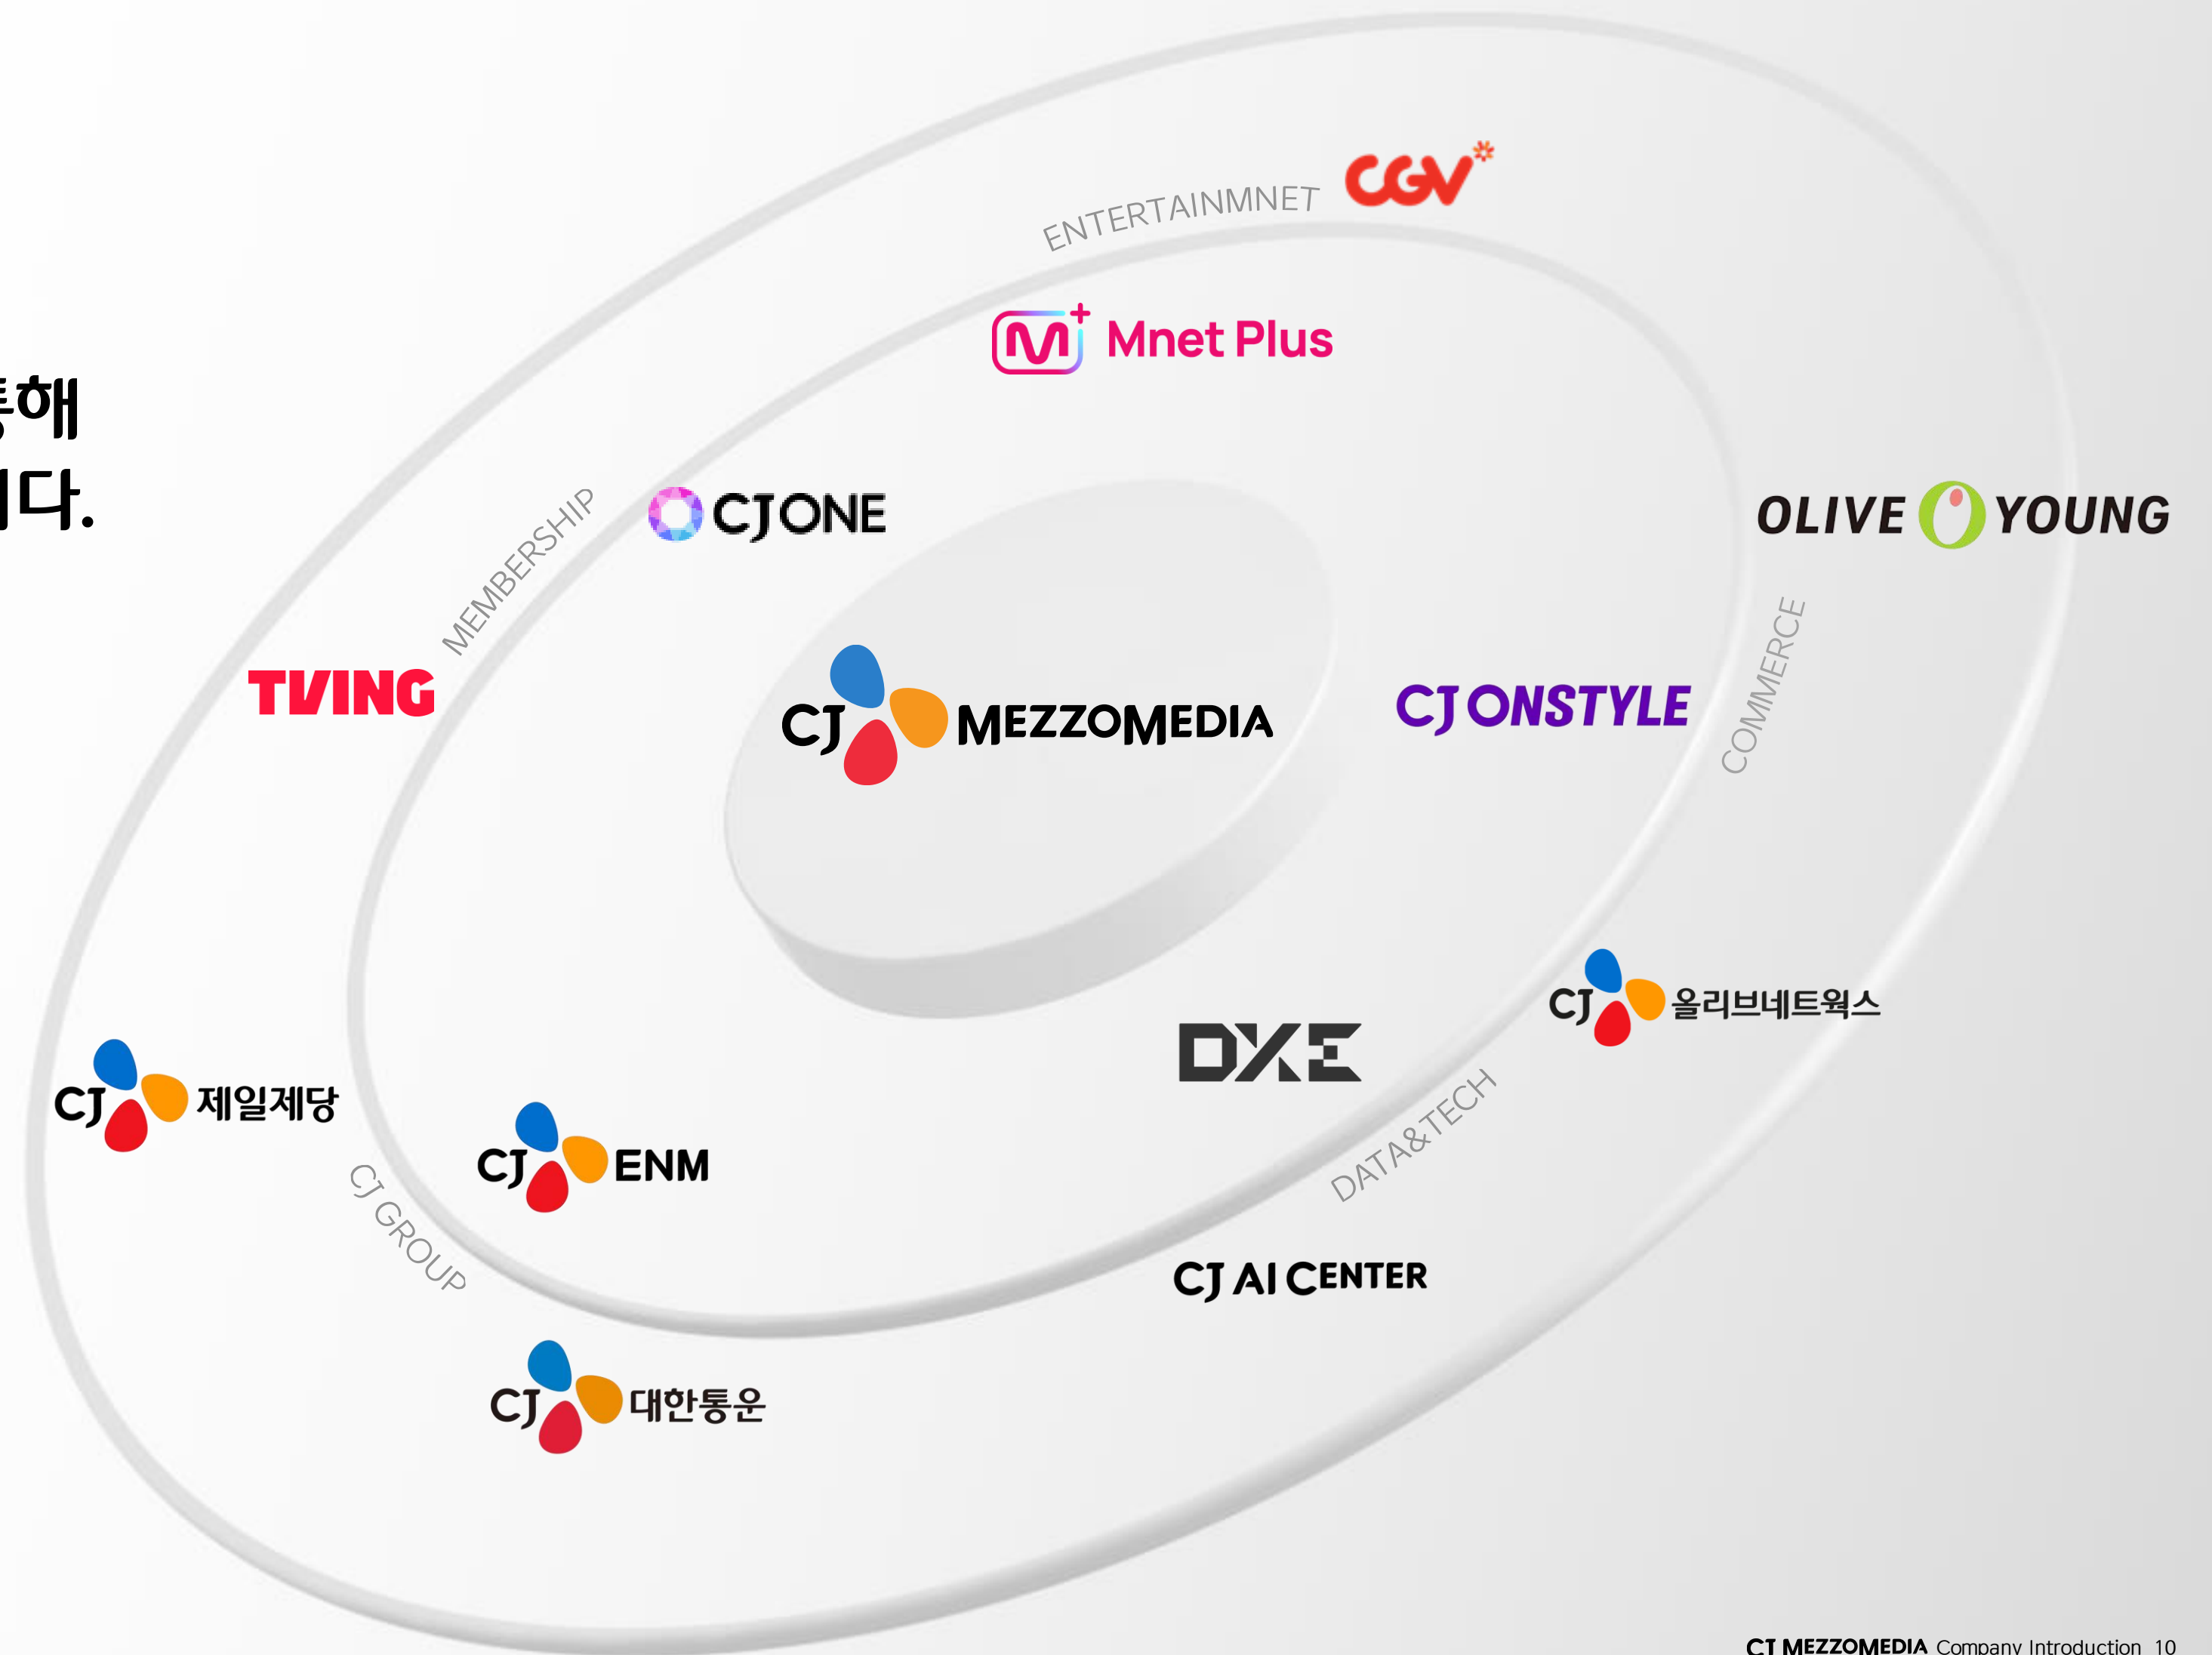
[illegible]통해
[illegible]니다.

ENTERTAINMNET
CGV
Mnet Plus
MEMBERSHIP
CJ ONE
OLIVE YOUNG
TVING
CJ MEZZOMEDIA
CJ ONSTYLE
COMMERCE
CJ 올리브네트웍스
DXE
CJ 제일제당
CJ ENM
DATA&TECH
CJ GROUP
CJ AI CENTER
CJ 대한통운

CJ MEZZOMEDIA Company Introduction 10